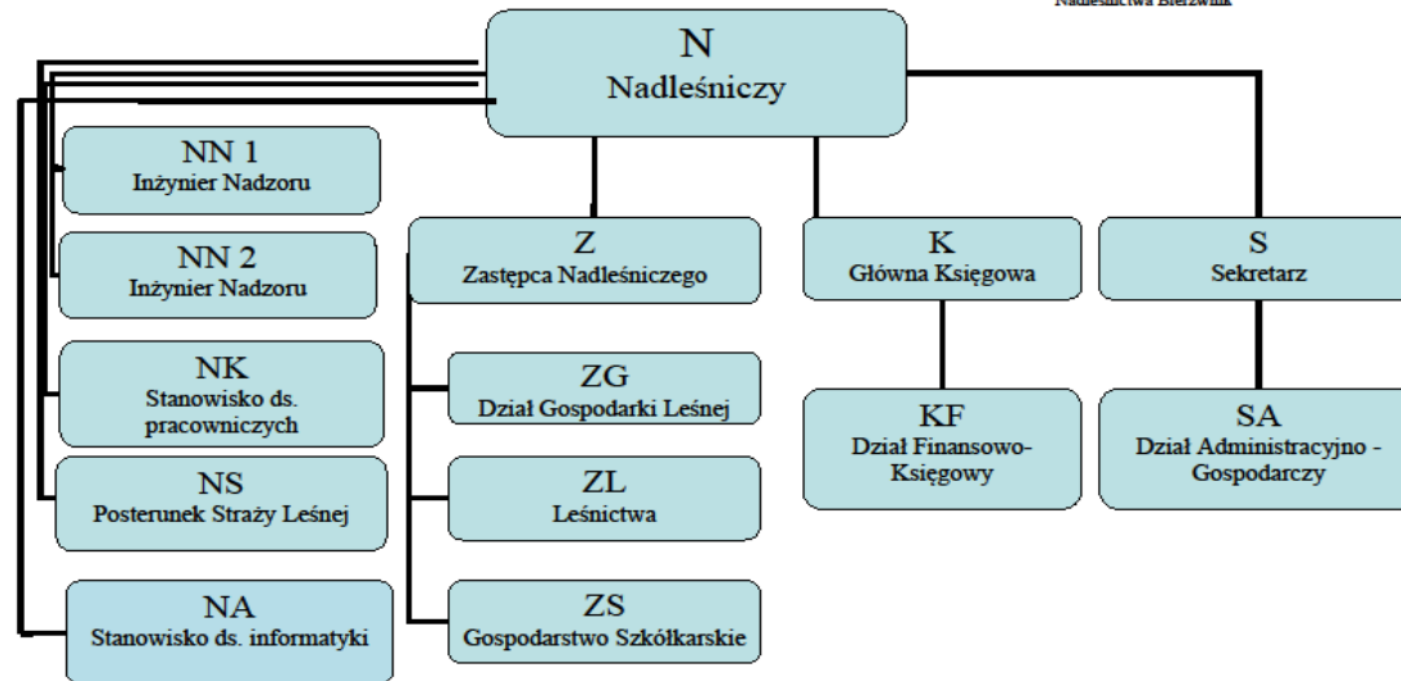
Nadleśnictwa Bierzwnik

N
Nadleśniczy

NN 1
Inżynier Nadzoru

NN 2
Inżynier Nadzoru

NK
Stanowisko ds. pracowniczych

NS
Posterunek Straży Leśnej

NA
Stanowisko ds. informatyki

Z
Zastępca Nadleśniczego

ZG
Dział Gospodarki Leśnej

ZL
Leśnictwa

ZS
Gospodarstwo Szkółkarskie

K
Główna Księgowa

KF
Dział Finansowo-Księgowy

S
Sekretarz

SA
Dział Administracyjno - Gospodarczy